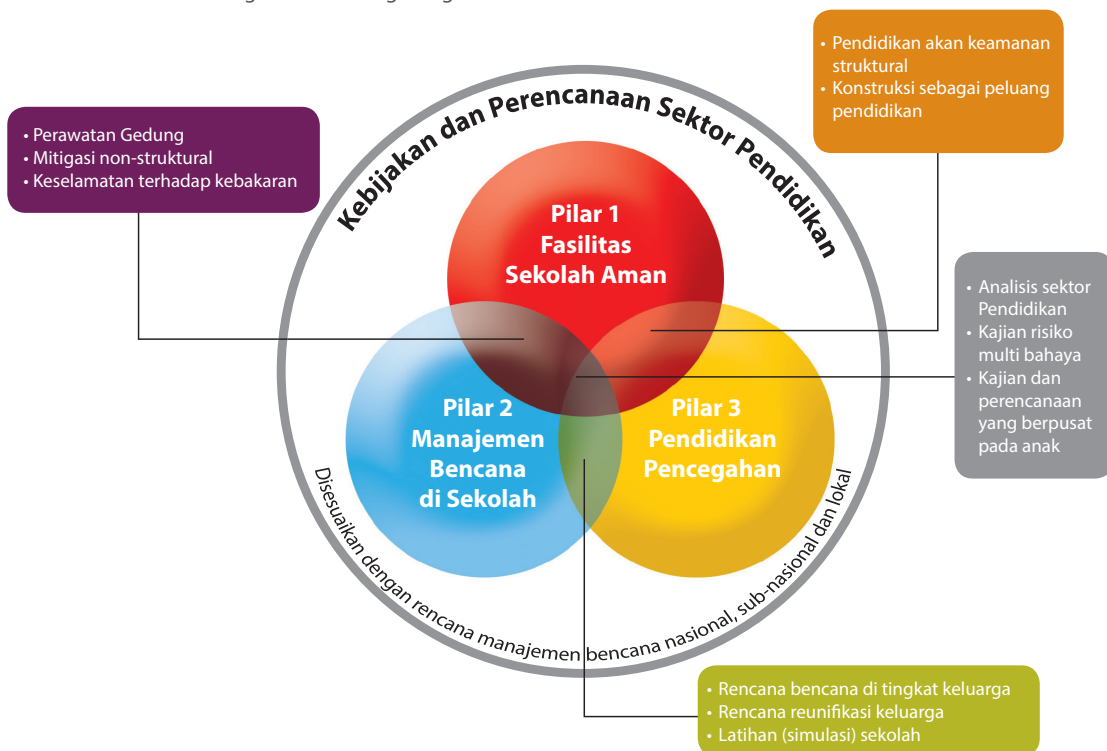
• Perawatan Gedung
• Mitigasi non-struktural
• Keselamatan terhadap kebakaran

• Pendidikan akan keamanan struktural
• Konstruksi sebagai peluang pendidikan

Kebijakan dan Perencanaan Sektor Pendidikan

Pilar 1
Fasilitas
Sekolah Aman

Pilar 2
Manajemen
Bencana
di Sekolah

Pilar 3
Pendidikan
Pencegahan

• Analisis sektor Pendidikan
• Kajian risiko multi bahaya
• Kajian dan perencanaan yang berpusat pada anak

Disesuaikan dengan rencana manajemen bencana nasional, sub-nasional dan lokal

• Rencana bencana di tingkat keluarga
• Rencana reunifikasi keluarga
• Latihan (simulasi) sekolah